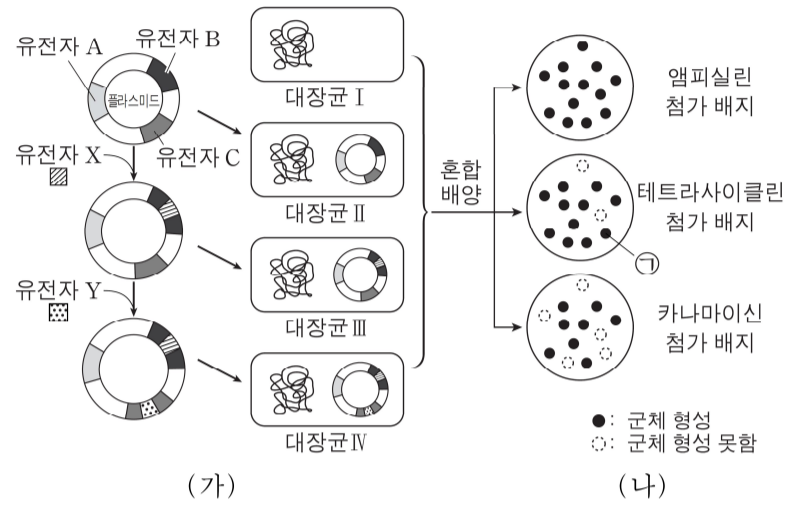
유전자 A
유전자 B
플라스미드
유전자 C
유전자 X
유전자 Y
대장균 Ⅰ
대장균 Ⅱ
대장균 Ⅲ
대장균 Ⅳ
혼합 배양
앰피실린 첨가 배지
테트라사이클린 첨가 배지
㉠
카나마이신 첨가 배지
●: 군체 형성
◌: 군체 형성 못함
(가)
(나)